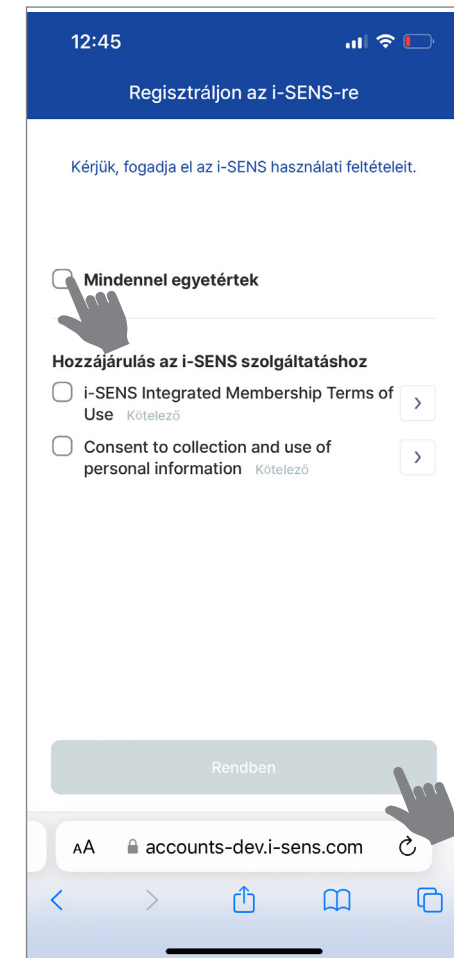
12:45

Regisztráljon az i-SENS-re

Kérjük, fogadja el az i-SENS használati feltételeit.

Mindennel egyetértek

Hozzájárulás az i-SENS szolgáltatáshoz

i-SENS Integrated Membership Terms of Use Kötelező

Consent to collection and use of personal information Kötelező

Rendben

AA accounts-dev.i-sens.com